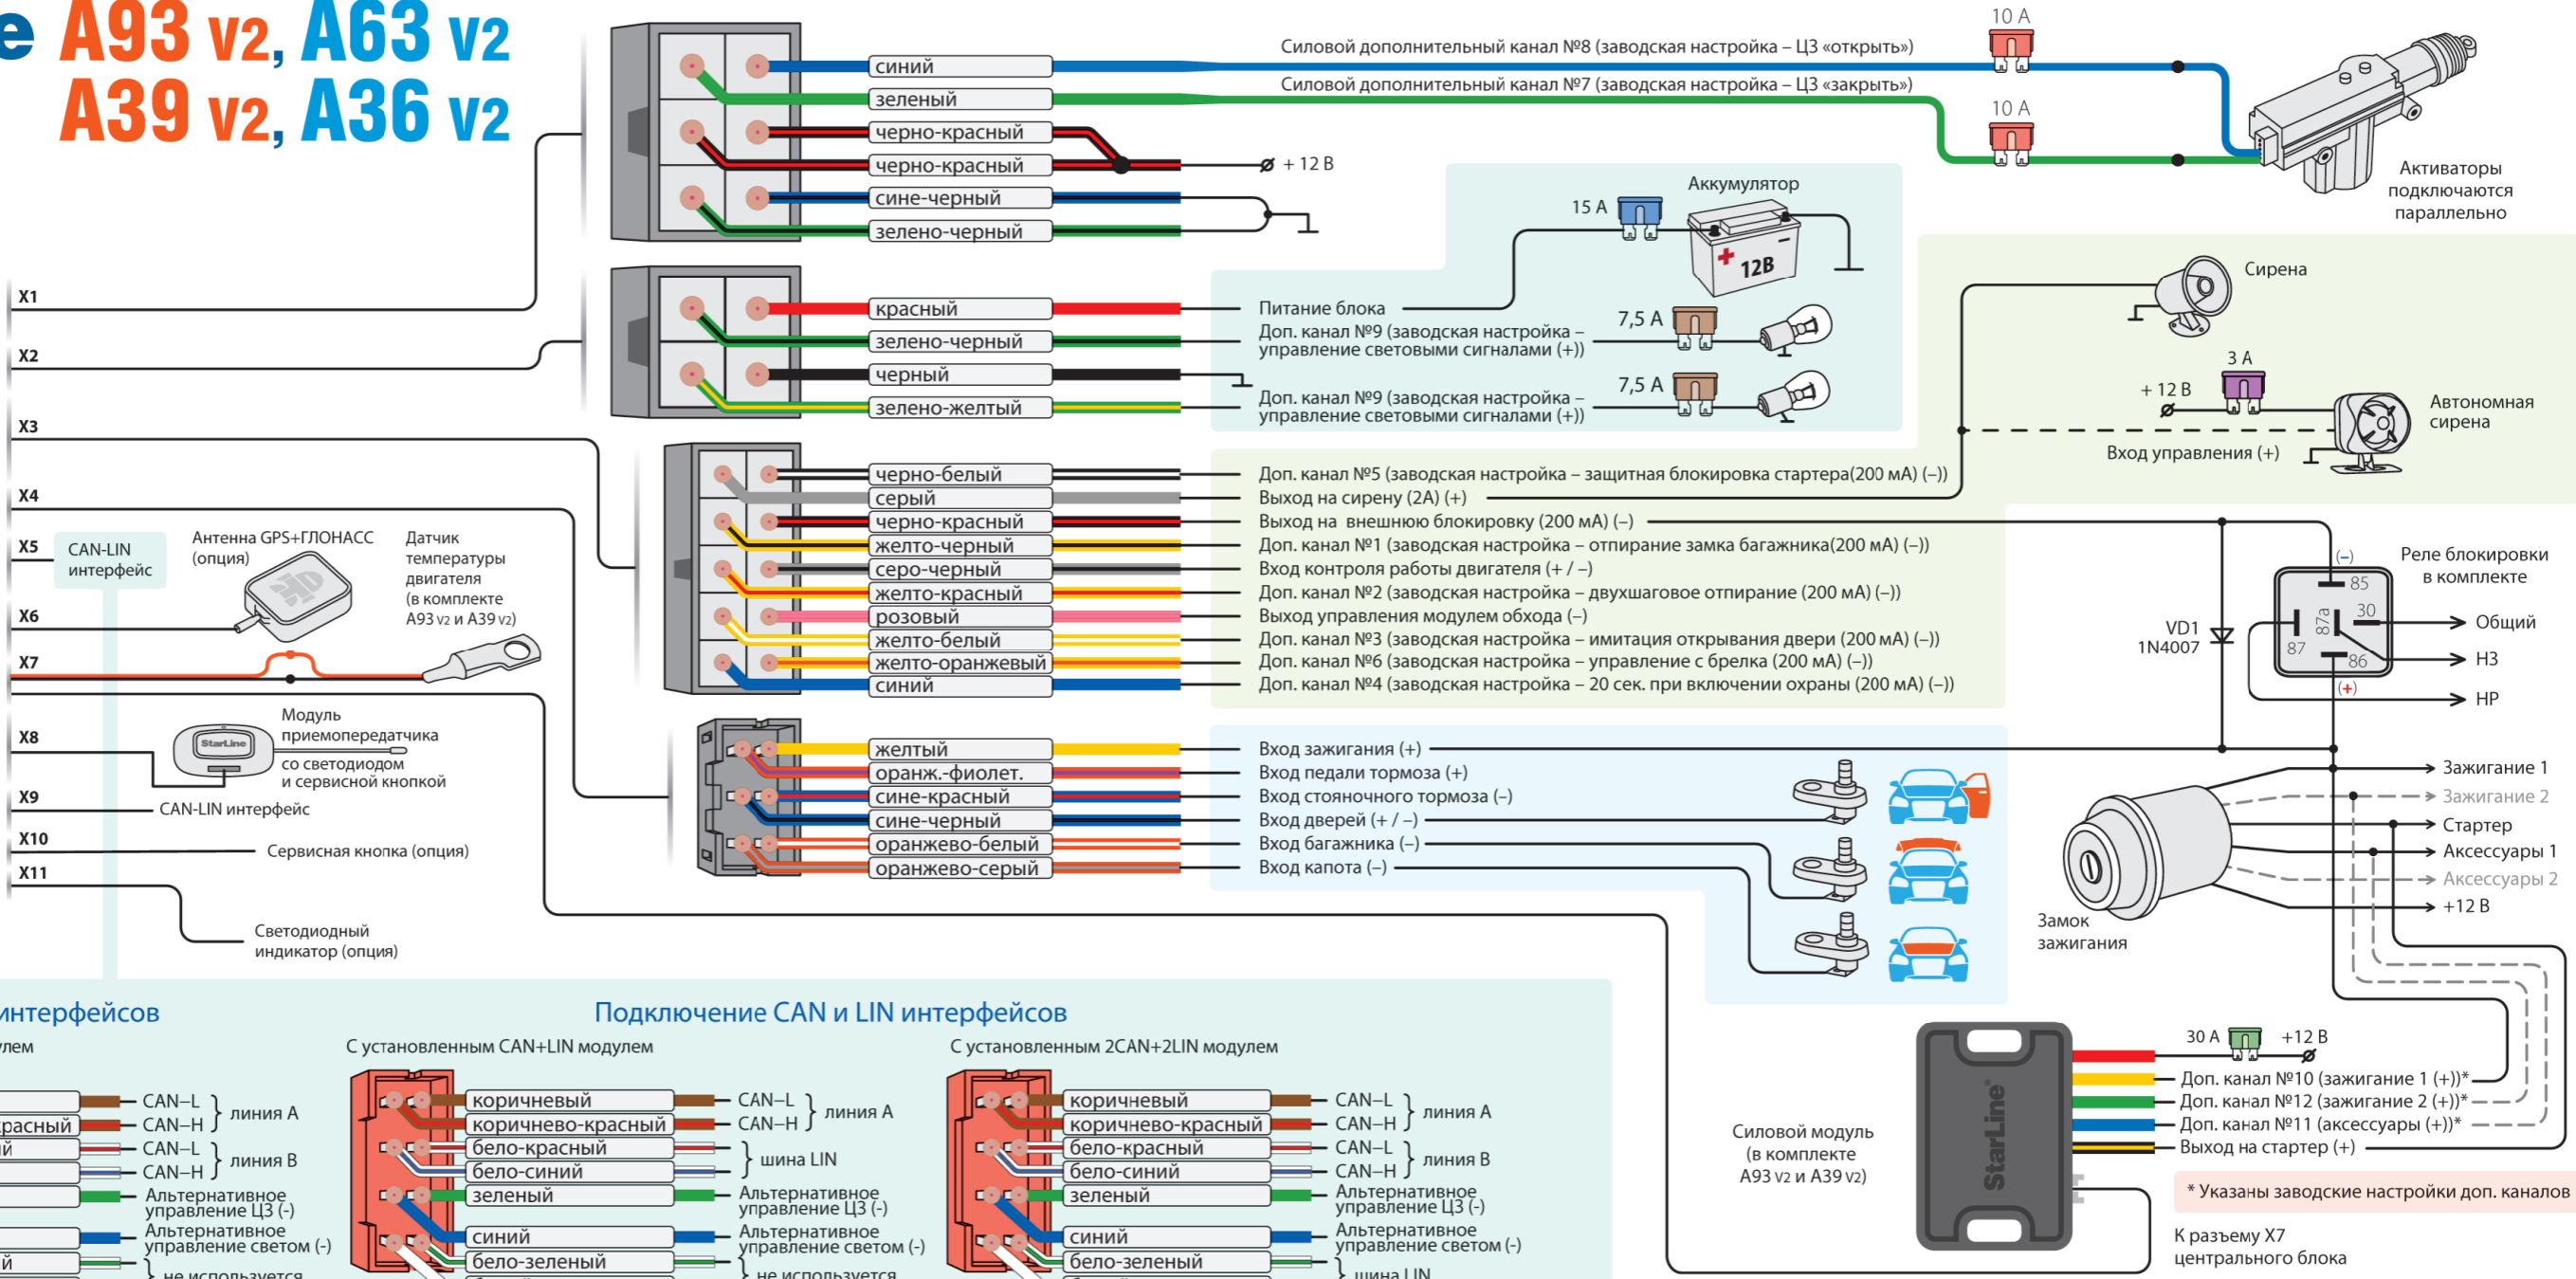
е A93 v2, A63 v2
A39 v2, A36 v2

синий
зеленый
черно-красный
черно-красный
сине-черный
зелено-черный

Силовой дополнительный канал №8 (заводская настройка – ЦЗ «открыть»)
Силовой дополнительный канал №7 (заводская настройка – ЦЗ «закрыть»)
10 А
10 А
+ 12 В
Активаторы подключаются параллельно

X1
X2
X3
X4
X5
X6
X7
X8
X9
X10
X11

красный
зелено-черный
черный
зелено-желтый

Аккумулятор
15 А
12В
Питание блока
Доп. канал №9 (заводская настройка – управление световыми сигналами (+))
7,5 А
Доп. канал №9 (заводская настройка – управление световыми сигналами (+))
7,5 А

Сирена
3 А
+ 12 В
Автономная сирена
Вход управления (+)

черно-белый
серый
черно-красный
желто-черный
серо-черный
желто-красный
розовый
желто-белый
желто-оранжевый
синий

Доп. канал №5 (заводская настройка – защитная блокировка стартера(200 мА) (–))
Выход на сирену (2А) (+)
Выход на внешнюю блокировку (200 мА) (–)
Доп. канал №1 (заводская настройка – отпирание замка багажника(200 мА) (–))
Вход контроля работы двигателя (+ / –)
Доп. канал №2 (заводская настройка – двухшаговое отпирание (200 мА) (–))
Выход управления модулем обхода (–)
Доп. канал №3 (заводская настройка – имитация открывания двери (200 мА) (–))
Доп. канал №6 (заводская настройка – управление с брелка (200 мА) (–))
Доп. канал №4 (заводская настройка – 20 сек. при включении охраны (200 мА) (–))

CAN-LIN интерфейс
Антенна GPS+ГЛОНАСС (опция)
Датчик температуры двигателя (в комплекте A93 v2 и A39 v2)

Реле блокировки в комплекте
(–)
85
30
87а
87
86
(+)
Общий
НЗ
НР
VD1 1N4007

Модуль приемопередатчика со светодиодом и сервисной кнопкой
StarLine
CAN-LIN интерфейс
Сервисная кнопка (опция)
Светодиодный индикатор (опция)

желтый
оранж.-фиолет.
сине-красный
сине-черный
оранжево-белый
оранжево-серый

Вход зажигания (+)
Вход педали тормоза (+)
Вход стояночного тормоза (–)
Вход дверей (+ / –)
Вход багажника (–)
Вход капота (–)

Зажигание 1
Зажигание 2
Стартер
Аксессуары 1
Аксессуары 2
+12 В
Замок зажигания

интерфейсов
улем
красный
й
й
CAN–L
CAN–H
линия А
CAN–L
CAN–H
линия В
Альтернативное управление ЦЗ (-)
Альтернативное управление светом (-)
не используется

Подключение CAN и LIN интерфейсов
С установленным CAN+LIN модулем
коричневый
коричнево-красный
бело-красный
бело-синий
зеленый
синий
бело-зеленый
CAN–L
CAN–H
линия А
шина LIN
Альтернативное управление ЦЗ (-)
Альтернативное управление светом (-)
не используется

С установленным 2CAN+2LIN модулем
коричневый
коричнево-красный
бело-красный
бело-синий
зеленый
синий
бело-зеленый
CAN–L
CAN–H
линия А
CAN–L
CAN–H
линия В
Альтернативное управление ЦЗ (-)
Альтернативное управление светом (-)
шина LIN

Силовой модуль (в комплекте A93 v2 и A39 v2)
StarLine
30 А
+12 В
Доп. канал №10 (зажигание 1 (+))*
Доп. канал №12 (зажигание 2 (+))*
Доп. канал №11 (аксессуары (+))*
Выход на стартер (+)
* Указаны заводские настройки доп. каналов
К разъему X7 центрального блока